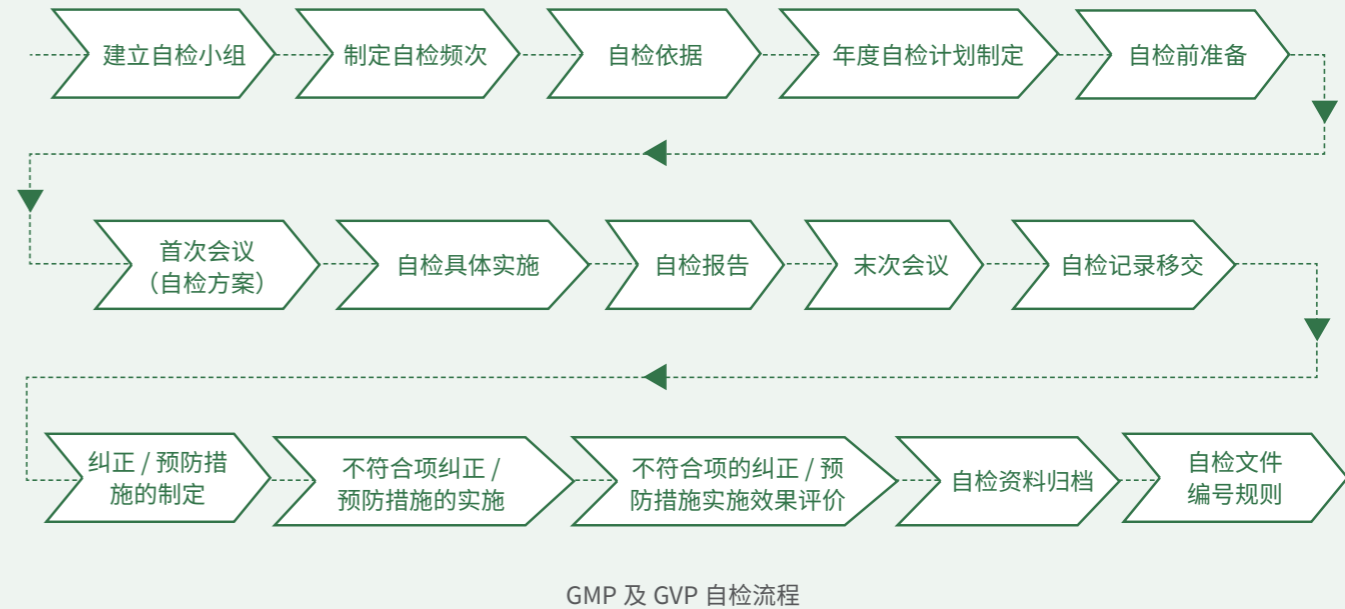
建立自检小组

制定自检频次

自检依据

年度自检计划制定

自检前准备

首次会议
（自检方案）

自检具体实施

自检报告

末次会议

自检记录移交

纠正 / 预防措施的制定

不符合项纠正 / 预防措施的实施

不符合项的纠正 / 预防措施实施效果评价

自检资料归档

自检文件编号规则

GMP 及 GVP 自检流程